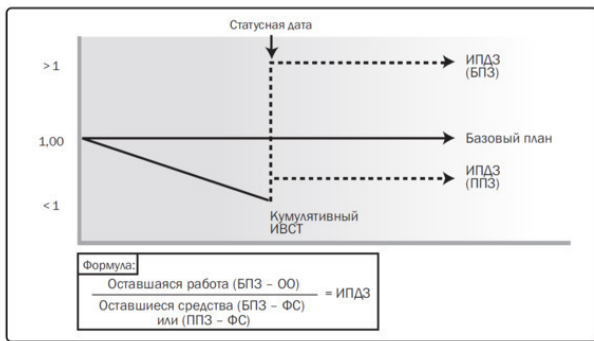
Статусная дата

> 1

ИПДЗ (БПЗ)

1,00

Базовый план

ИПДЗ (ППЗ)

< 1

Кумулятивный ИВСТ

Формула:

$\frac{\text{Оставшаяся работа (БПЗ – ОО)}}{\text{Оставшиеся средства (БПЗ – ФС) или (ППЗ – ФС)}}$ = ИПДЗ